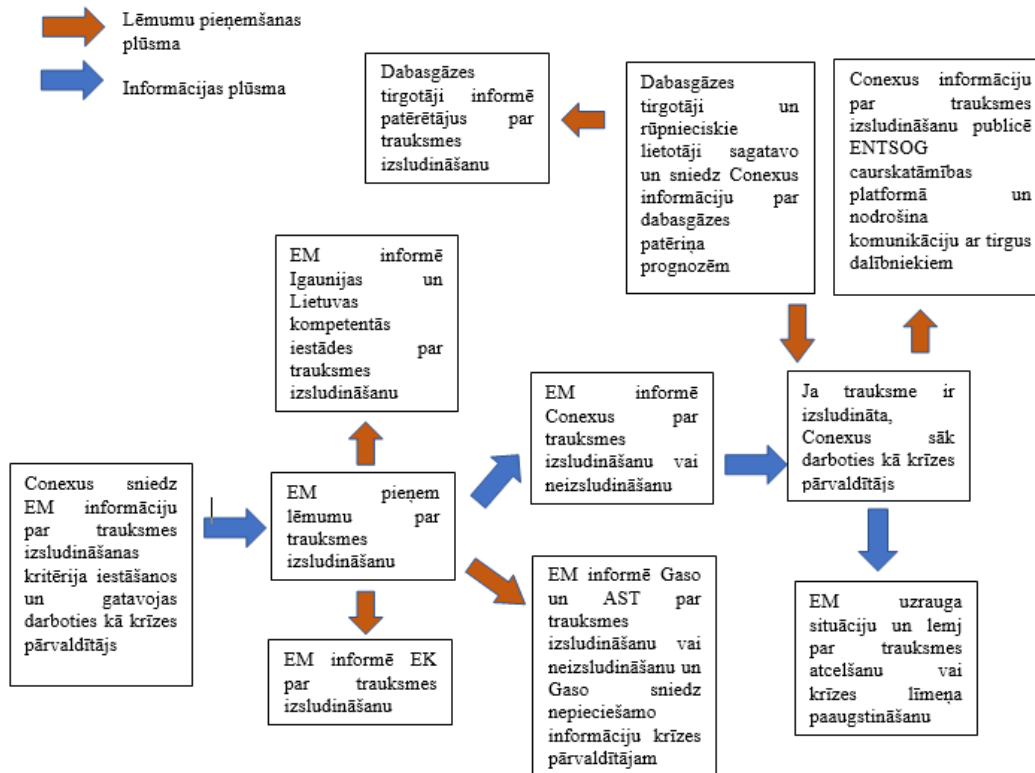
Lēmumu pieņemšanas plūsma

Informācijas plūsma

Dabasgāzes tirgotāji informē patērētājus par trauksmes izsludināšanu

Dabasgāzes tirgotāji un rūpnieciskie lietotāji sagatavo un sniedz Conexus informāciju par dabasgāzes patēriņa prognozēm

Conexus informāciju par trauksmes izsludināšanu publicē ENTSOG caurskatāmības platformā un nodrošina komunikāciju ar tirgus dalībniekiem

EM informē Igaunijas un Lietuvas kompetentās iestādes par trauksmes izsludināšanu

EM informē Conexus par trauksmes izsludināšanu vai neizsludināšanu

Ja trauksme ir izsludināta, Conexus sāk darboties kā krīzes pārvaldītājs

Conexus sniedz EM informāciju par trauksmes izsludināšanas kritērija iestāšanos un gatavojas darboties kā krīzes pārvaldītājs

EM pieņem lēmumu par trauksmes izsludināšanu

EM informē Gaso un AST par trauksmes izsludināšanu vai neizsludināšanu un Gaso sniedz nepieciešamo informāciju krīzes pārvaldītājam

EM informē EK par trauksmes izsludināšanu

EM uzrauga situāciju un lemj par trauksmes atcelšanu vai krīzes līmeņa paaugstināšanu